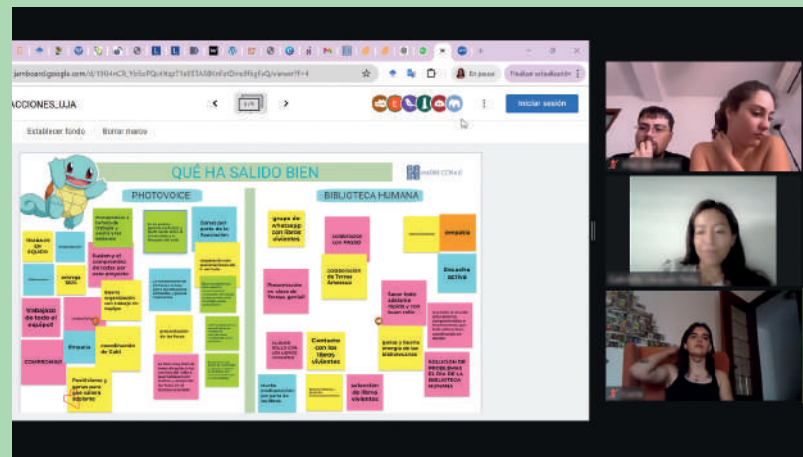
jamboard.google.com/d/1S04nCR_YbSoPQsHtpz1TeESTAS8KnFvtDmdf6gFvQ/viewer?f=4

ACCIONES_UJA

Establecer fondo

Borrar marco

Iniciar sesión

En pausa

Finalizar actualización

QUÉ HA SALIDO BIEN

PHOTOVOICE

BIBLIOTECA HUMANA

Ilusión en equipo

entrega fotos

Trabajo de todo el equipo!

Compromiso

Sumar el compromiso de todos por este proyecto

Buena organización con trabajo en equipo

Empatía

Coordinación de Cati

Posibilidades y ganas para que saliera adelante

Ganas por parte de la Asociación

grupo de whatsapp con libros vivientes

Presentación en clase de Teresa, genial!

Contacto con los libros vivientes

Implicación de Teresa Amezcua

Sacar todo adelante rápido y con buen estilo

ganas y fuerte energía de los bibliotecarios

empatía

Encuadre activo

SOLUCIÓN DE PROBLEMAS EL DÍA DE LA BIBLIOTECA HUMANA

orientar de libros vivientes